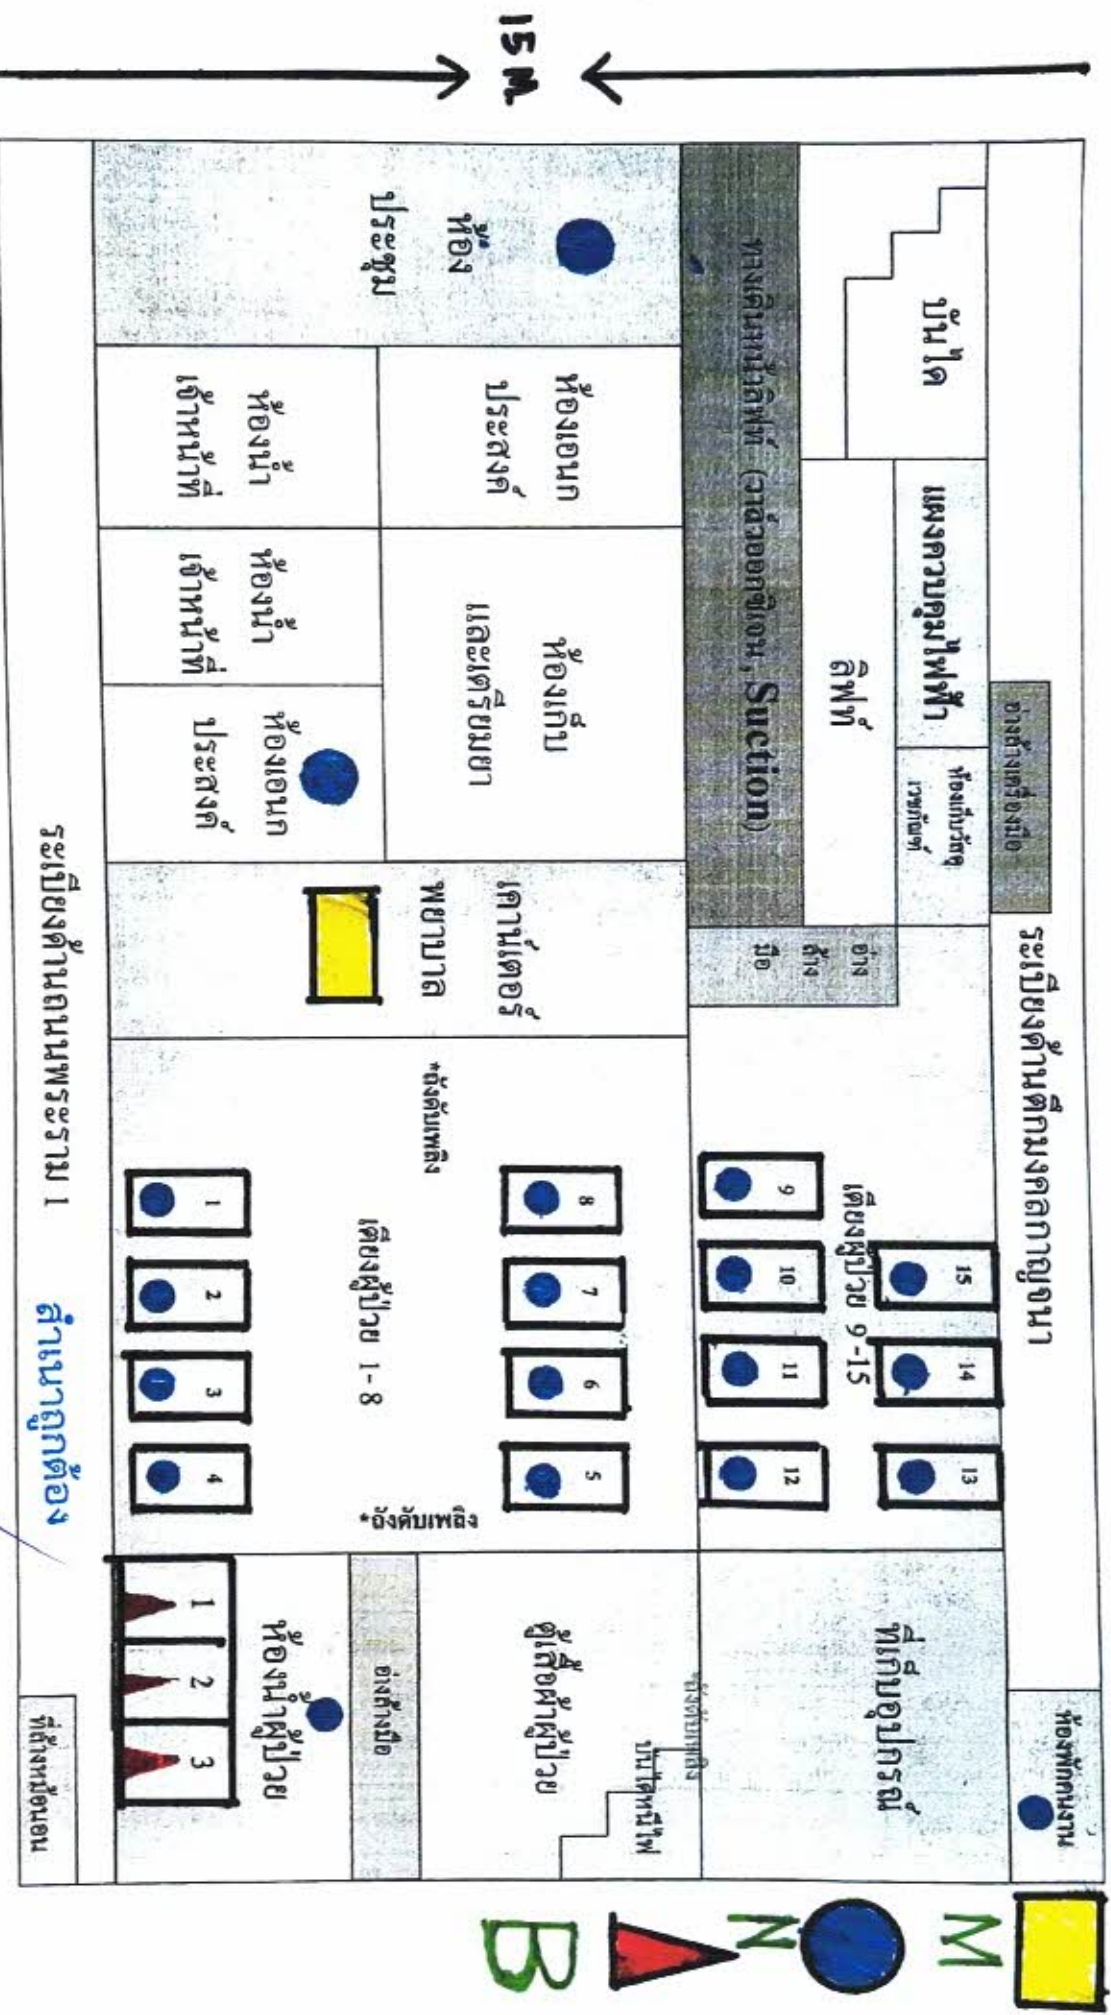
15 ม.

บันได

แผงควบคุมไฟฟ้า

ลิฟท์

อ่างล้างเครื่องมือ

ห้องเก็บวัสดุ เวชภัณฑ์

ระเบียงด้านตึกมงคลกาญจนา

ท่อก๊าซ (วาล์วออกซิเจน, Suction)

ห้อง ประชุม

ห้องเอนกประสงค์

ห้องเก็บและเตรียมยา

ห้องเอนกประสงค์

ห้องน้ำเจ้าหน้าที่

ห้องน้ำเจ้าหน้าที่

อ่างล้างมือ

เคาน์เตอร์พยาบาล

เตียงผู้ป่วย 9-15

15 14 13

9 10 11 12

*ถังดับเพลิง

8 7 6 5

เตียงผู้ป่วย 1-8

1 2 3 4

*ถังดับเพลิง

ที่เก็บอุปกรณ์

ห้องพักคนงาน

ตู้เสื้อผ้าผู้ป่วย

*ถังดับเพลิง

บันไดหนีไฟ

อ่างล้างมือ

ห้องน้ำผู้ป่วย

1 2 3

ระเบียงด้านถนนพระราม 1

ที่ล้างหม้อนอน

ลำแนวถูกต้อง

M

N

B